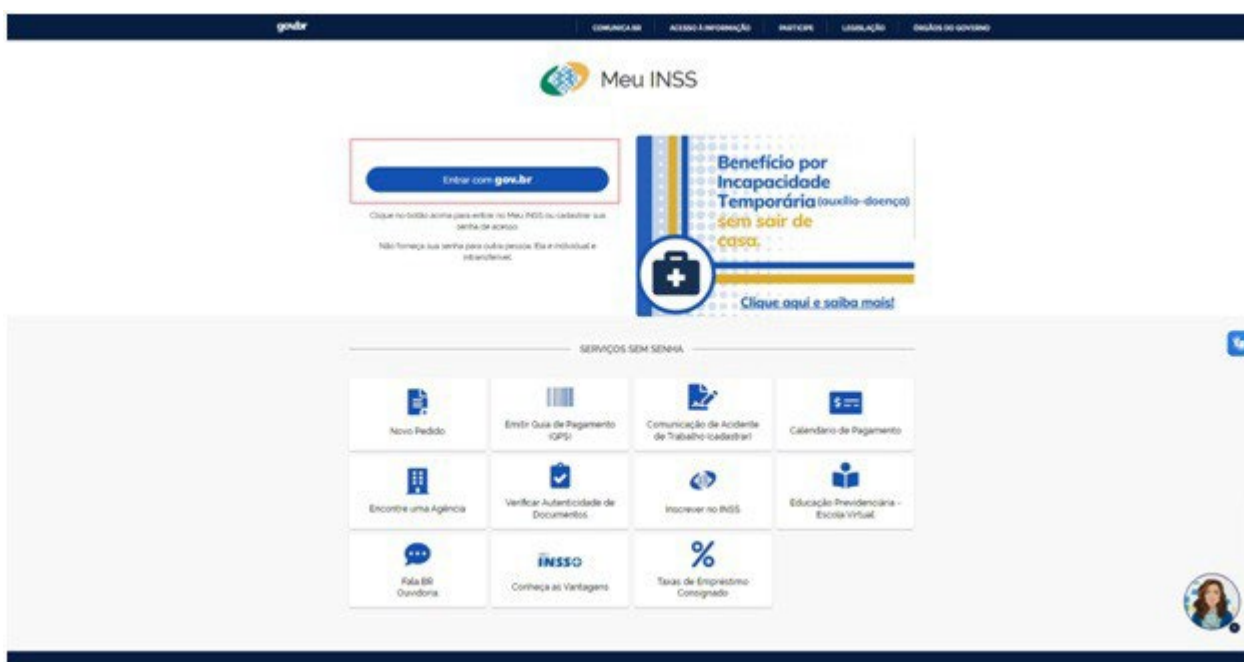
gov.br

COMUNICA BR ACESSO À INFORMAÇÃO PARTICIPE LEGISLAÇÃO ÓRGÃOS DO GOVERNO

Meu INSS

Entrar com gov.br

Clique no botão acima para entrar no Meu INSS ou cadastrar sua senha de acesso.

Não forneça sua senha para outra pessoa. Ela é individual e intransferível.

Benefício por Incapacidade Temporária (auxílio-doença) sem sair de casa.

Clique aqui e saiba mais!

SERVIÇOS SEM SENHA

Novo Pedido

Emitir Guia de Pagamento (GPS)

Comunicação de Acidente de Trabalho (cadastrar)

Calendário de Pagamento

Encontre uma Agência

Verificar Autenticidade de Documentos

Inscrever no INSS

Educação Previdenciária - Escola Virtual

Fala.BR Ouvidoria

INSS+ Conheça as Vantagens

Taxas de Empréstimo Consignado